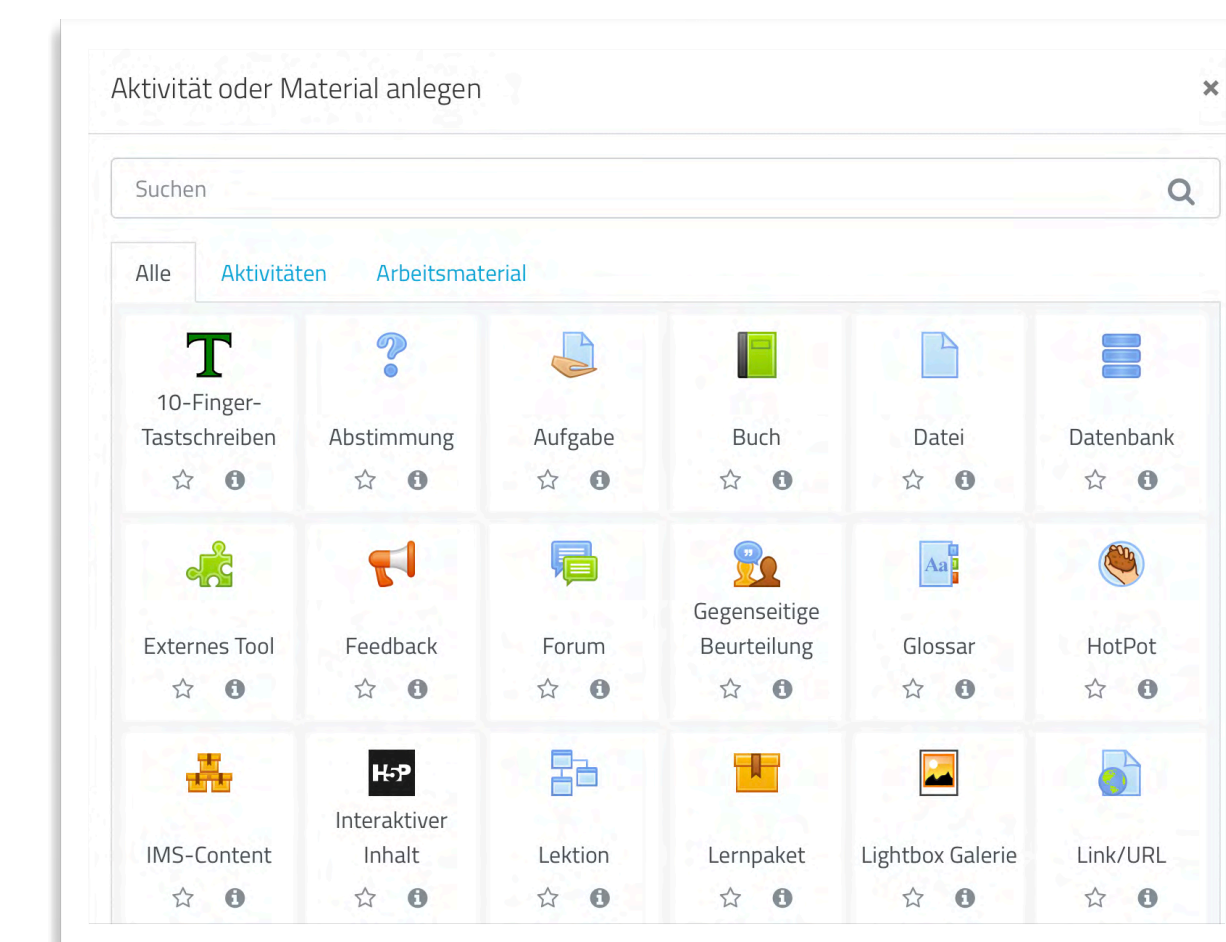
Aktivität oder Material anlegen

×

Suchen

Alle

Aktivitäten

Arbeitsmaterial

T

10-Finger-Tastschreiben

Abstimmung

Aufgabe

Buch

Datei

Datenbank

Externes Tool

Feedback

Forum

Gegenseitige Beurteilung

Aa

Glossar

HotPot

IMS-Content

H5P

Interaktiver Inhalt

Lektion

Lernpaket

Lightbox Galerie

Link/URL